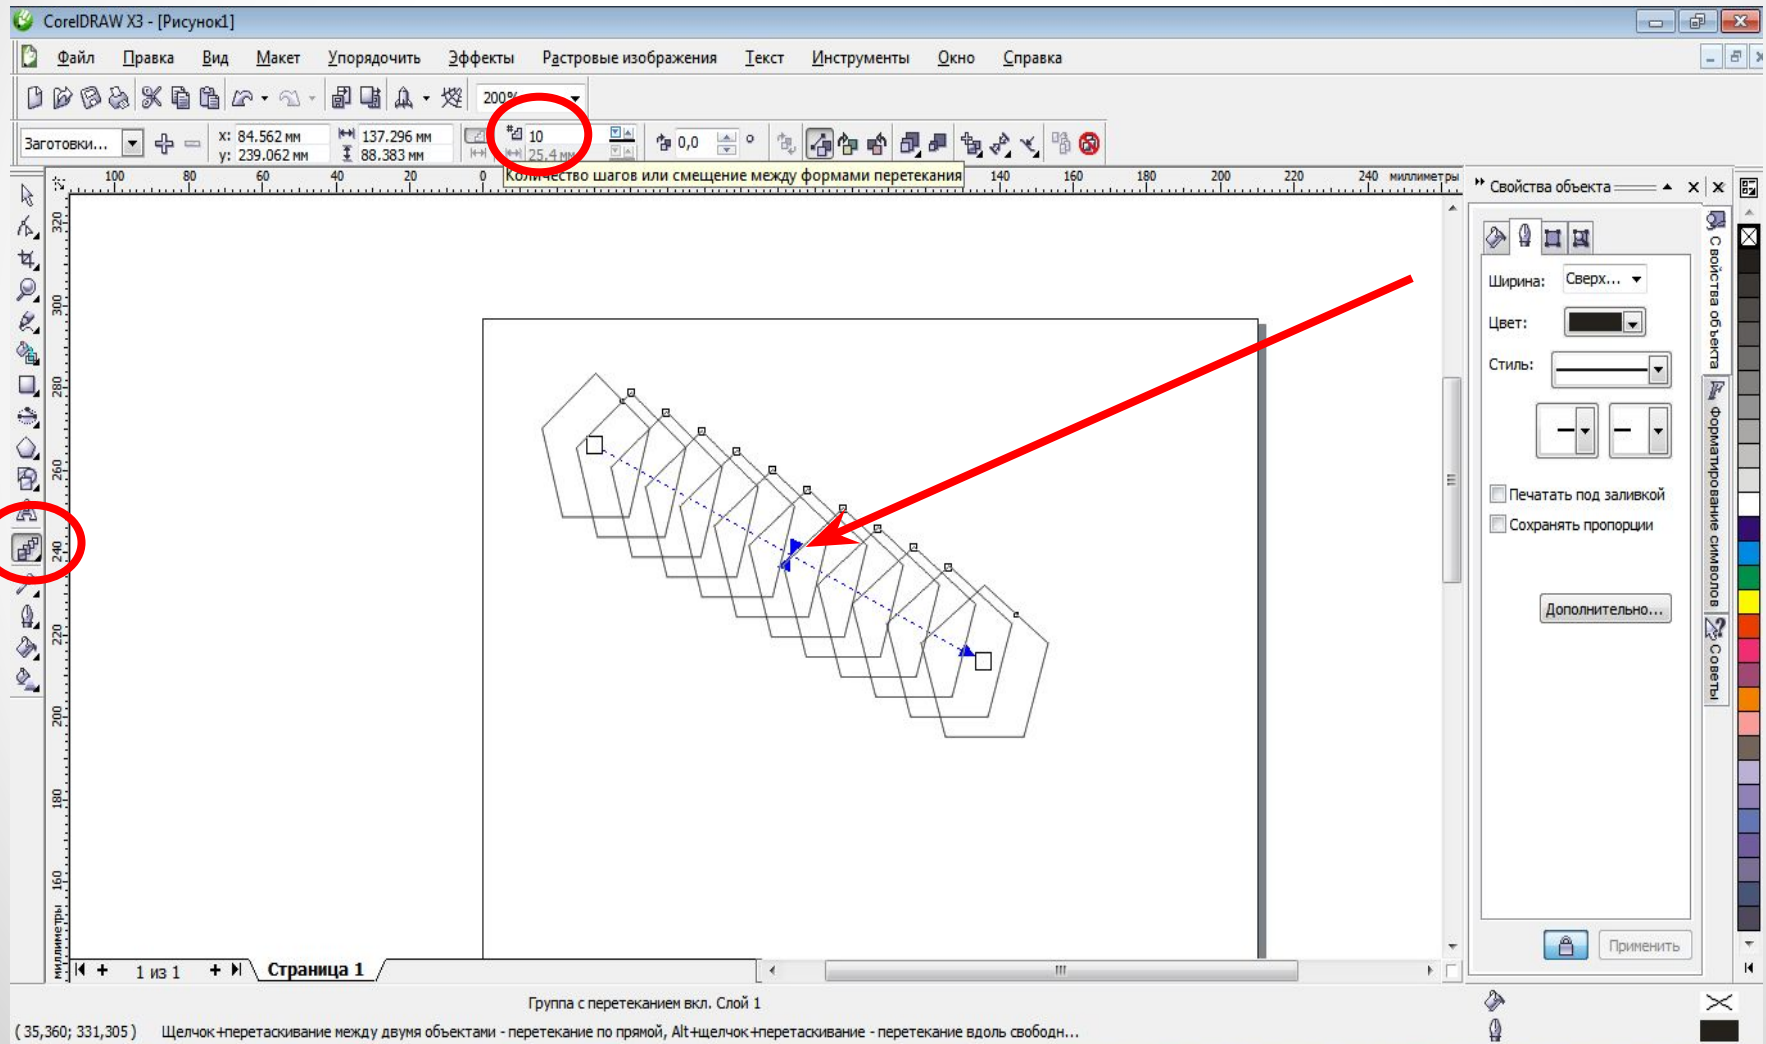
CorelDRAW X3 - [Рисунок1]

Файл Правка Вид Макет Упорядочить Эффекты Растровые изображения Текст Инструменты Окно Справка

200%

Заготовки... x: 84.562 мм y: 239.062 мм 137.296 мм 88.383 мм 10 25.4 мм 0,0 °

Количество шагов или смещение между формами перетекания

100 80 60 40 20 0 140 160 180 200 220 240 миллиметры

320 300 280 260 240 220 200 180 160 миллиметры

Свойства объекта

Ширина: Сверх...

Цвет:

Стиль:

Печатать под заливкой

Сохранять пропорции

Дополнительно...

Применить

Свойства объекта

Форматирование символов

Советы

1 из 1 Страница 1

Группа с перетеканием вкл. Слой 1

( 35,360; 331,305 ) Щелчок+перетаскивание между двумя объектами - перетекание по прямой, Alt+щелчок+перетаскивание - перетекание вдоль свободн...